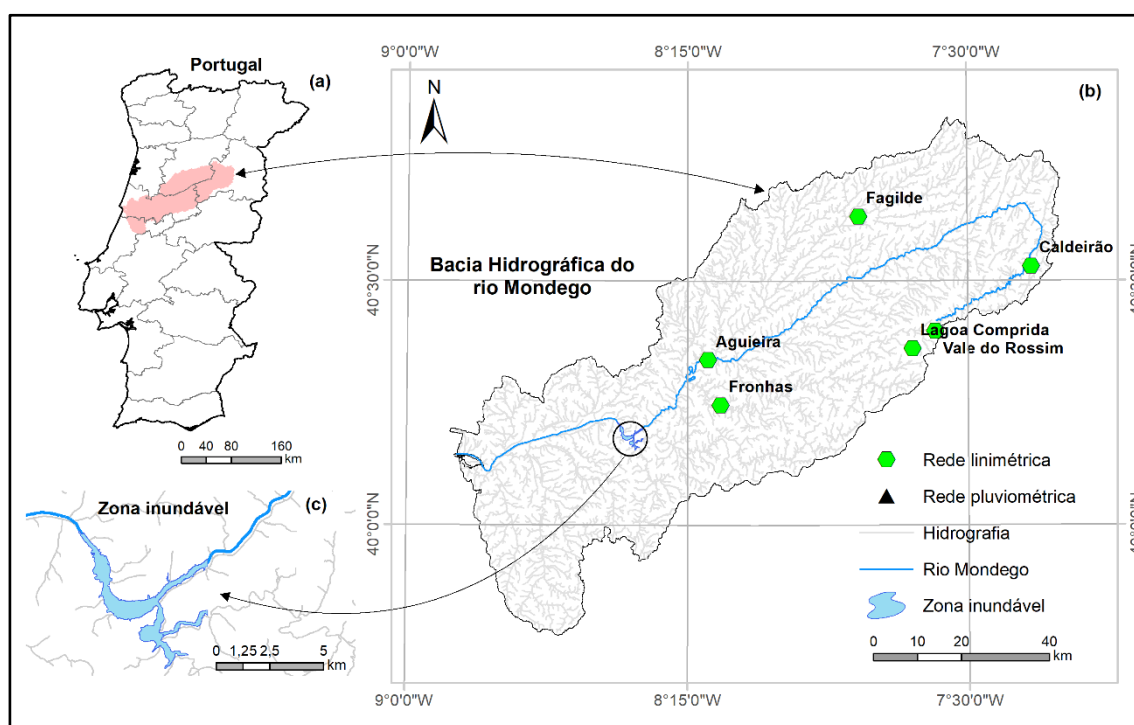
Portugal

(a)

0 40 80 160
km

9°0'0"W

8°15'0"W

7°30'0"W

N

(b)

Fagilde

Caldeirão

Bacia Hidrográfica do rio Mondego

40°30'0"N

Lagoa Comprida
Vale do Rossim

Aguieira

Fronhas

Zona inundável

(c)

40°0'0"N

Rede linimétrica

Rede pluviométrica

Hidrografia

Rio Mondego

Zona inundável

0 1,25 2,5 5
km

0 10 20 40
km

9°0'0"W

8°15'0"W

7°30'0"W